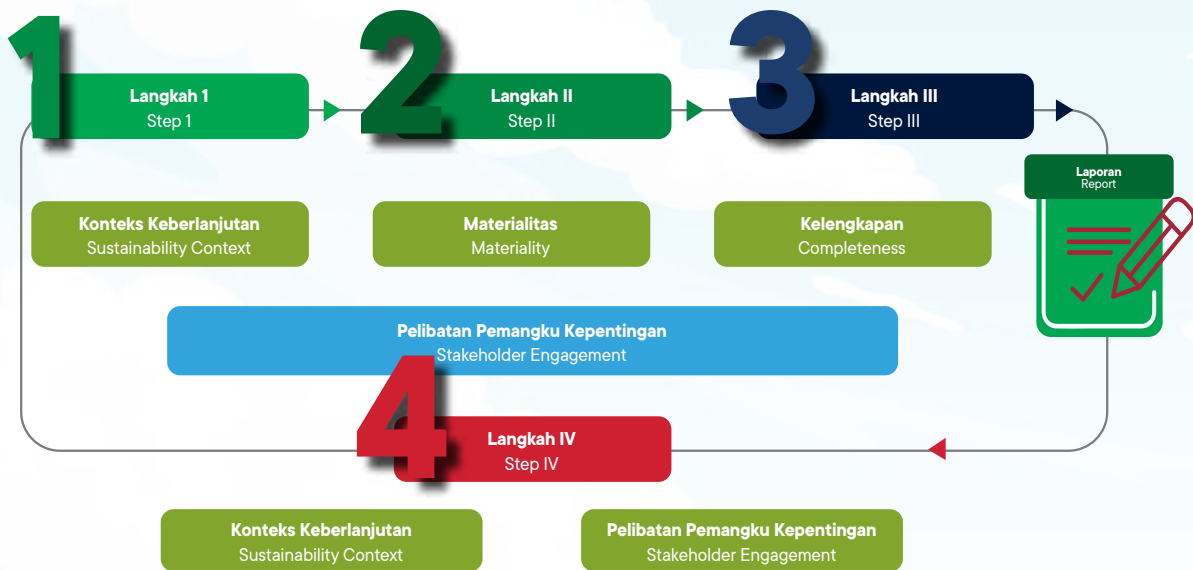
1
Langkah 1
Step 1

2
Langkah II
Step II

3
Langkah III
Step III

Laporan
Report

Konteks Keberlanjutan
Sustainability Context

Materialitas
Materiality

Kelengkapan
Completeness

Pelibatan Pemangku Kepentingan
Stakeholder Engagement

4
Langkah IV
Step IV

Konteks Keberlanjutan
Sustainability Context

Pelibatan Pemangku Kepentingan
Stakeholder Engagement